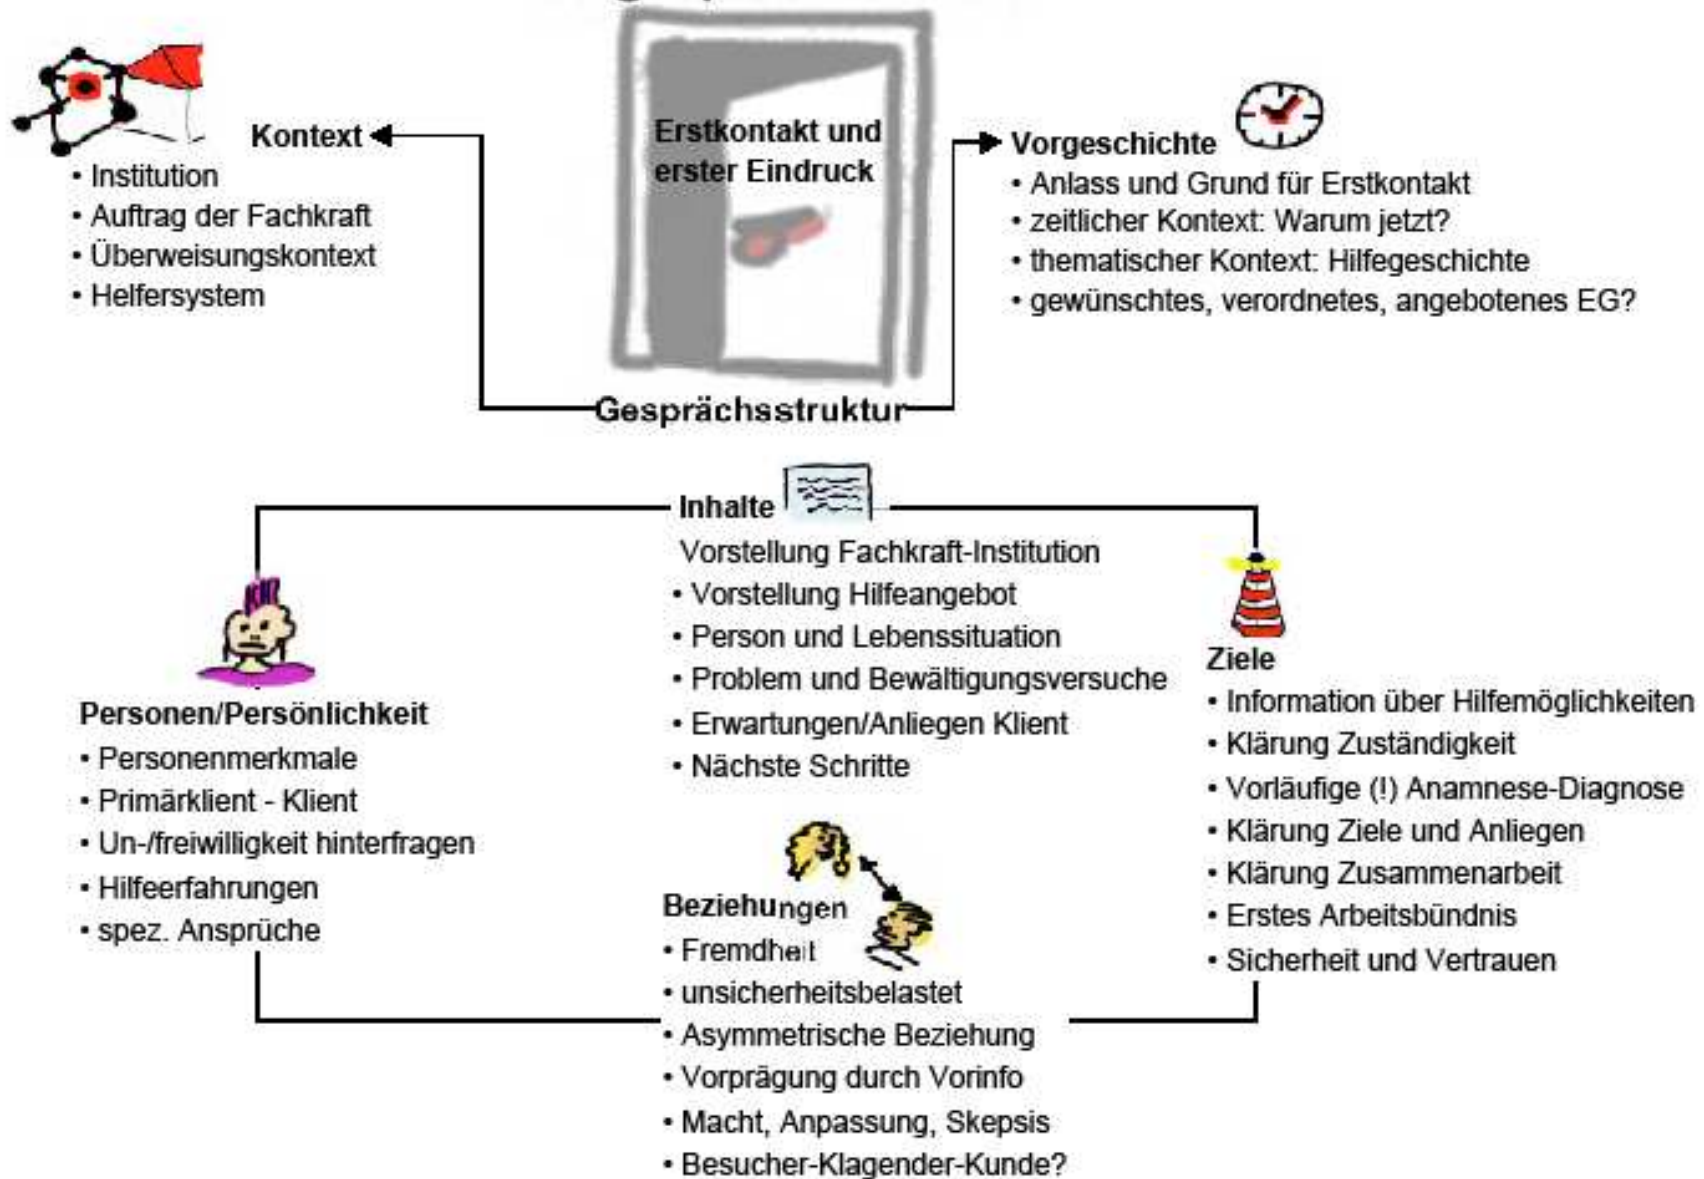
Erstkontakt und erster Eindruck

Kontext
• Institution
• Auftrag der Fachkraft
• Überweisungskontext
• Helfersystem

Vorgeschichte
• Anlass und Grund für Erstkontakt
• zeitlicher Kontext: Warum jetzt?
• thematischer Kontext: Hilfegeschichte
• gewünschtes, verordnetes, angebotenes EG?

Gesprächsstruktur

Inhalte
Vorstellung Fachkraft-Institution
• Vorstellung Hilfeangebot
• Person und Lebenssituation
• Problem und Bewältigungsversuche
• Erwartungen/Anliegen Klient
• Nächste Schritte

Personen/Persönlichkeit
• Personenmerkmale
• Primärklient - Klient
• Un-/freiwilligkeit hinterfragen
• Hilfeerfahrungen
• spez. Ansprüche

Ziele
• Information über Hilfemöglichkeiten
• Klärung Zuständigkeit
• Vorläufige (!) Anamnese-Diagnose
• Klärung Ziele und Anliegen
• Klärung Zusammenarbeit
• Erstes Arbeitsbündnis
• Sicherheit und Vertrauen

Beziehungen
• Fremdheit
• unsicherheitsbelastet
• Asymmetrische Beziehung
• Vorprägung durch Vorinfo
• Macht, Anpassung, Skepsis
• Besucher-Klagender-Kunde?